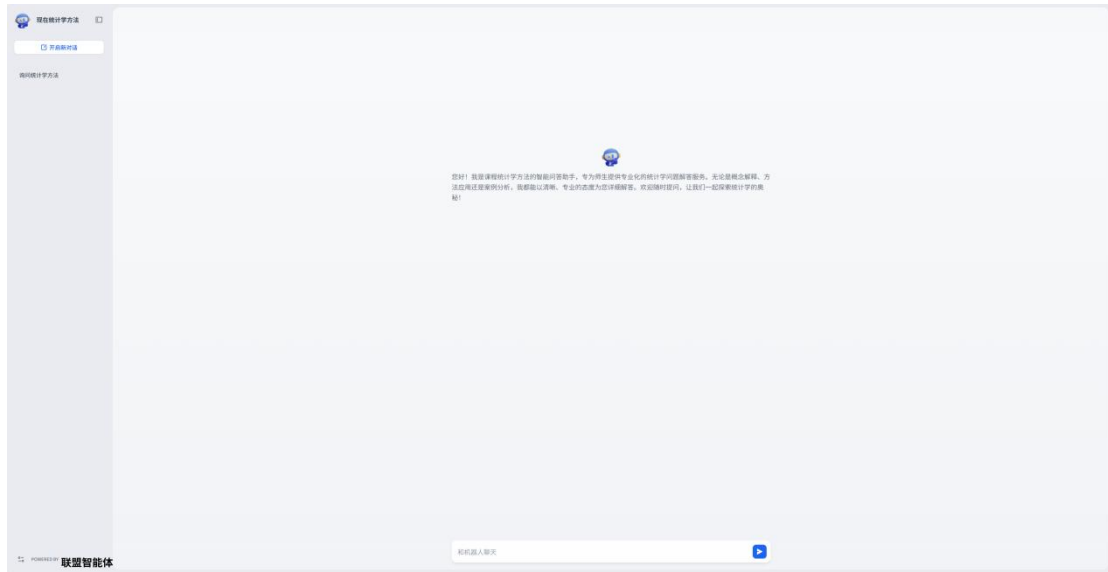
现应统计学方法

开启新对话

询问统计学方法

您好！我是课程统计学方法的智能问答助手，专为师生提供专业化的统计学问题解答服务。无论是概念解释、方法应用还是案例分析，我都能以清晰、专业的态度为您详细解答。欢迎随时提问，让我们一起探索统计学的奥秘！

和机器人聊天

POWERED BY 联盟智能体